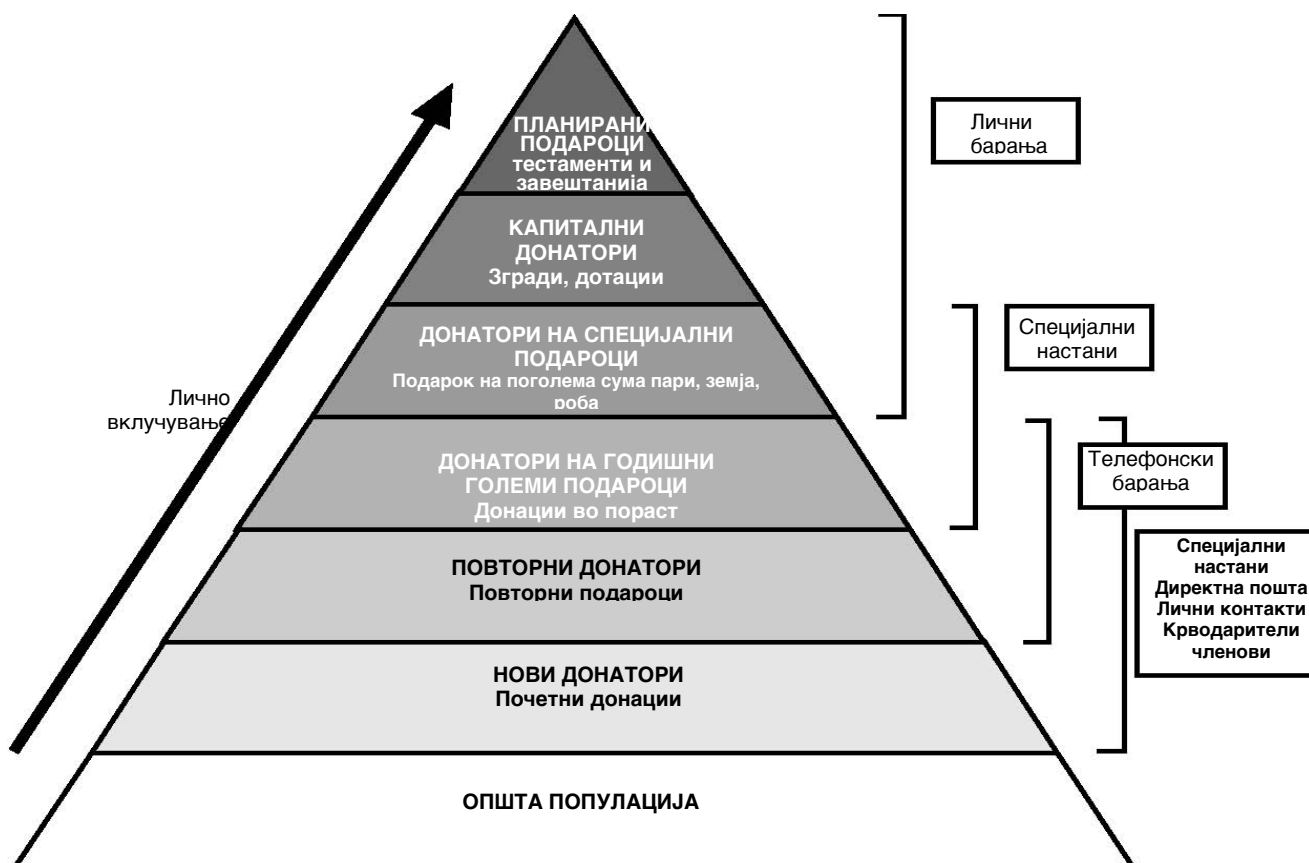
ПЛАНИРАНИ ПОДАРОЦИ
тестаменти и завештанија

Лични барања

КАПИТАЛНИ ДОНАТОРИ
Згради, дотации

ДОНАТОРИ НА СПЕЦИЈАЛНИ ПОДАРОЦИ
Подарок на поголема сума пари, земја, роба

Специјални настани

Лично вклучување

ДОНАТОРИ НА ГОДИШНИ ГОЛЕМИ ПОДАРОЦИ
Донации во пораст

Телефонски барања

ПОВТОРНИ ДОНАТОРИ
Повторни подароци

Специјални настани
Директна пошта
Лични контакти
Крводарители
членови

НОВИ ДОНАТОРИ
Почетни донации

ОПШТА ПОПУЛАЦИЈА